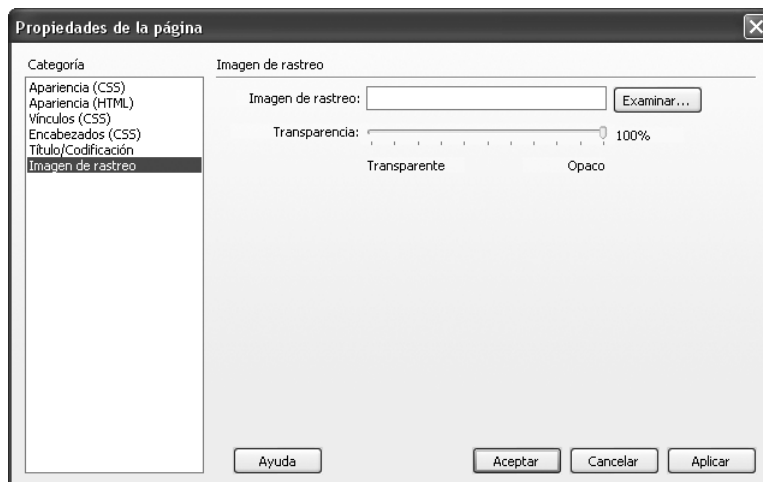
Propiedades de la página

Categoría

Apariencia (CSS)
Apariencia (HTML)
Vínculos (CSS)
Encabezados (CSS)
Título/Codificación
Imagen de rastreo

Imagen de rastreo

Imagen de rastreo:
Examinar...

Transparencia:
100%

Transparente
Opaco

Ayuda
Aceptar
Cancelar
Aplicar